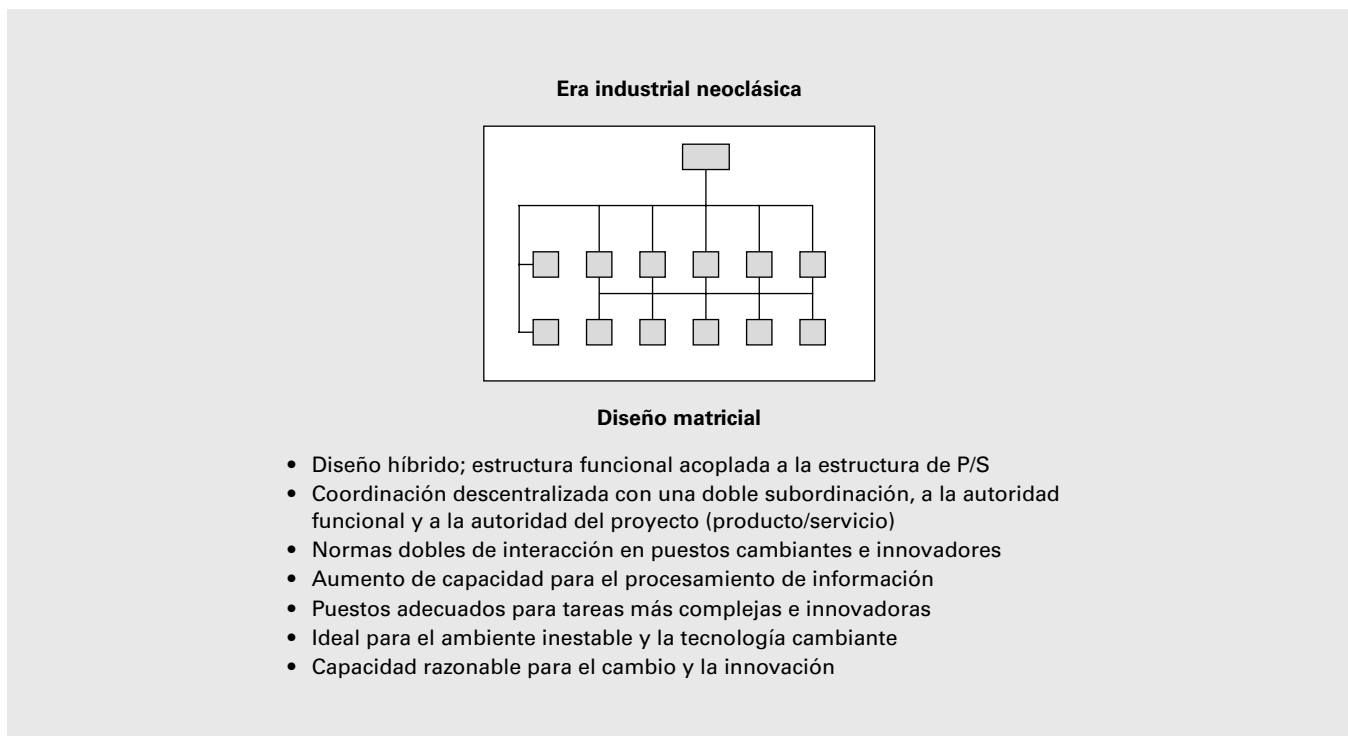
Era industrial neoclásica

Diseño matricial

- Diseño híbrido; estructura funcional acoplada a la estructura de P/S
- Coordinación descentralizada con una doble subordinación, a la autoridad funcional y a la autoridad del proyecto (producto/servicio)
- Normas dobles de interacción en puestos cambiantes e innovadores
- Aumento de capacidad para el procesamiento de información
- Puestos adecuados para tareas más complejas e innovadoras
- Ideal para el ambiente inestable y la tecnología cambiante
- Capacidad razonable para el cambio y la innovación